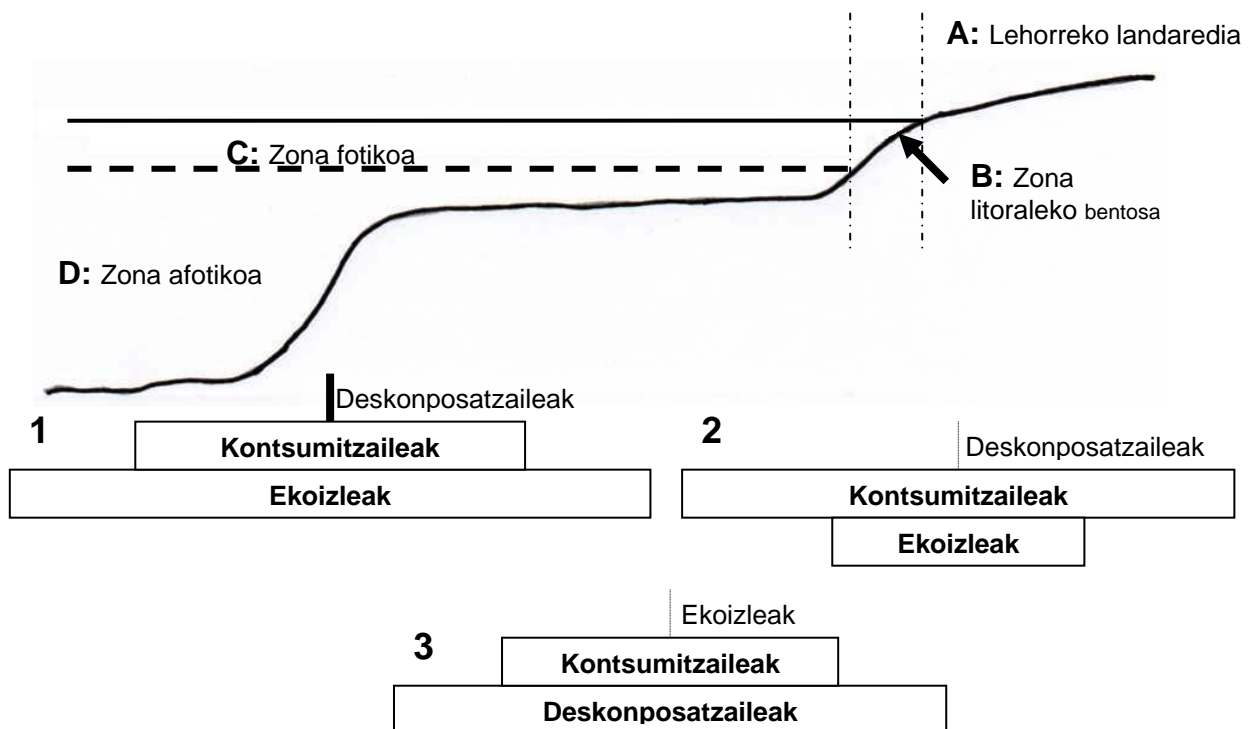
A: Lehorreko landaredia

C: Zona fotikoa

B: Zona litoraleko bentosa

D: Zona afotikoa

Deskonposatzaileak

1

Kontsumitzaileak

Ekoizleak

2

Deskonposatzaileak

Kontsumitzaileak

Ekoizleak

Ekoizleak

3

Kontsumitzaileak

Deskonposatzaileak